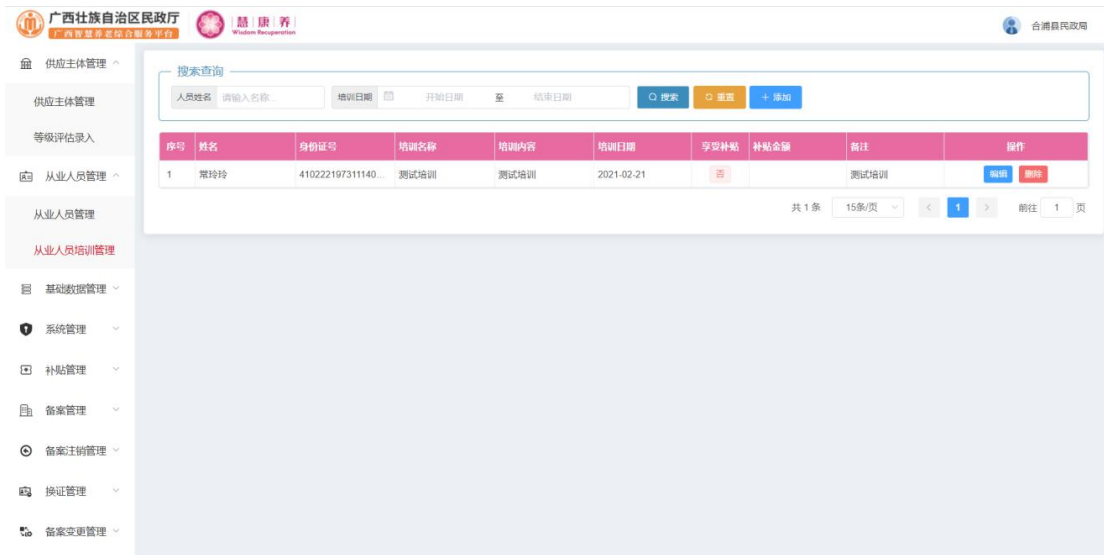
广西壮族自治区民政厅
广西智慧养老综合服务平台
慧 康 养
Wisdom Recuperation
合浦县民政局

供应主体管理
供应主体管理
等级评估录入
从业人员管理
从业人员管理
从业人员培训管理
基础数据管理
系统管理
补贴管理
备案管理
备案注销管理
换证管理
备案变更管理

搜索查询
人员姓名 请输入名称
培训日期 开始日期 至 结束日期
搜索 重置 + 添加

| 序号 | 姓名 | 身份证号 | 培训名称 | 培训内容 | 培训日期 | 享受补贴 | 补贴金额 | 备注 | 操作 |
|---|---|---|---|---|---|---|---|---|---|
| 1 | 常玲玲 | 410222197311140... | 测试培训 | 测试培训 | 2021-02-21 | 否 | | 测试培训 | 编辑 删除 |

共 1 条 15条/页 1 前往 1 页